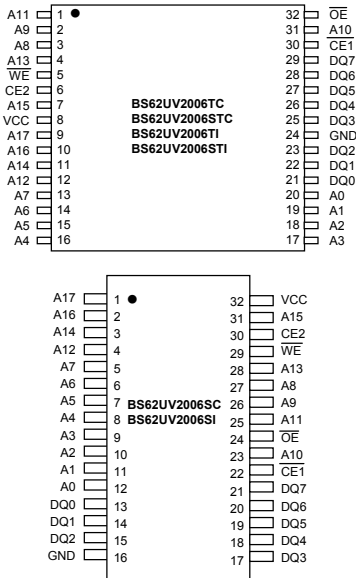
A11 1
A9 2
A8 3
A13 4
$\overline{WE}$ 5
CE2 6
A15 7
VCC 8
A17 9
A16 10
A14 11
A12 12
A7 13
A6 14
A5 15
A4 16

BS62UV2006TC
BS62UV2006STC
BS62UV2006TI
BS62UV2006STI

32 $\overline{OE}$
31 A10
30 $\overline{CE1}$
29 DQ7
28 DQ6
27 DQ5
26 DQ4
25 DQ3
24 GND
23 DQ2
22 DQ1
21 DQ0
20 A0
19 A1
18 A2
17 A3

A17 1
A16 2
A14 3
A12 4
A7 5
A6 6
A5 7
A4 8
A3 9
A2 10
A1 11
A0 12
DQ0 13
DQ1 14
DQ2 15
GND 16

BS62UV2006SC
BS62UV2006SI

32 VCC
31 A15
30 CE2
29 $\overline{WE}$
28 A13
27 A8
26 A9
25 A11
24 $\overline{OE}$
23 A10
22 $\overline{CE1}$
21 DQ7
20 DQ6
19 DQ5
18 DQ4
17 DQ3